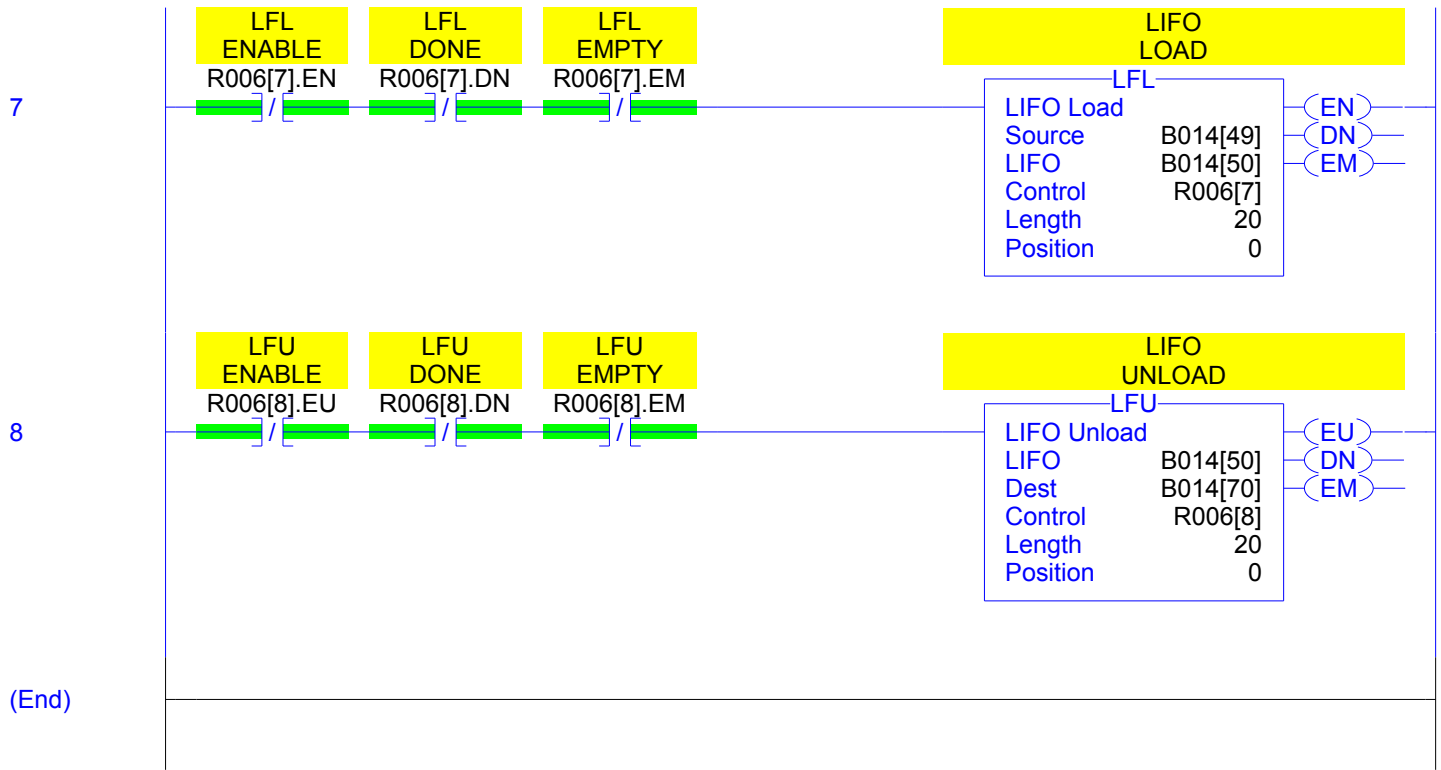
LFL ENABLE
R006[7].EN

LFL DONE
R006[7].DN

LFL EMPTY
R006[7].EM

LIFO LOAD

7

/ / /

LFL
LIFO Load
Source B014[49]
LIFO B014[50]
Control R006[7]
Length 20
Position 0

EN
DN
EM

LFU ENABLE
R006[8].EU

LFU DONE
R006[8].DN

LFU EMPTY
R006[8].EM

LIFO UNLOAD

8

/ / /

LFU
LIFO Unload
LIFO B014[50]
Dest B014[70]
Control R006[8]
Length 20
Position 0

EU
DN
EM

(End)